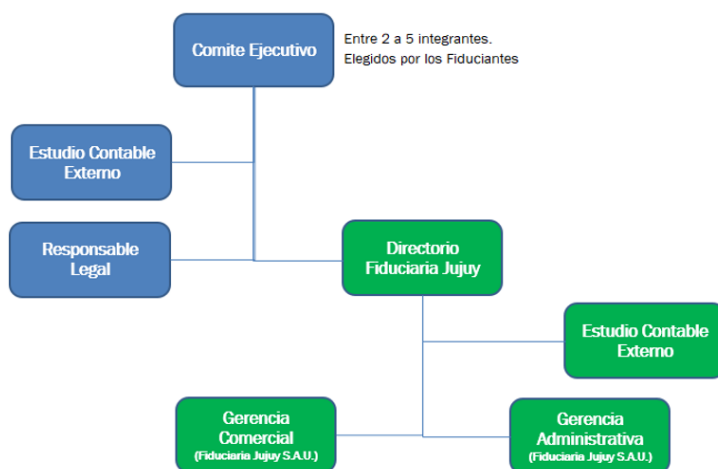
Comite Ejecutivo

Entre 2 a 5 integrantes.
Elegidos por los Fiduciantes

Estudio Contable Externo

Responsable Legal

Directorio Fiduciaria Jujuy

Estudio Contable Externo

Gerencia Comercial
(Fiduciaria Jujuy S.A.U.)

Gerencia Administrativa
(Fiduciaria Jujuy S.A.U.)